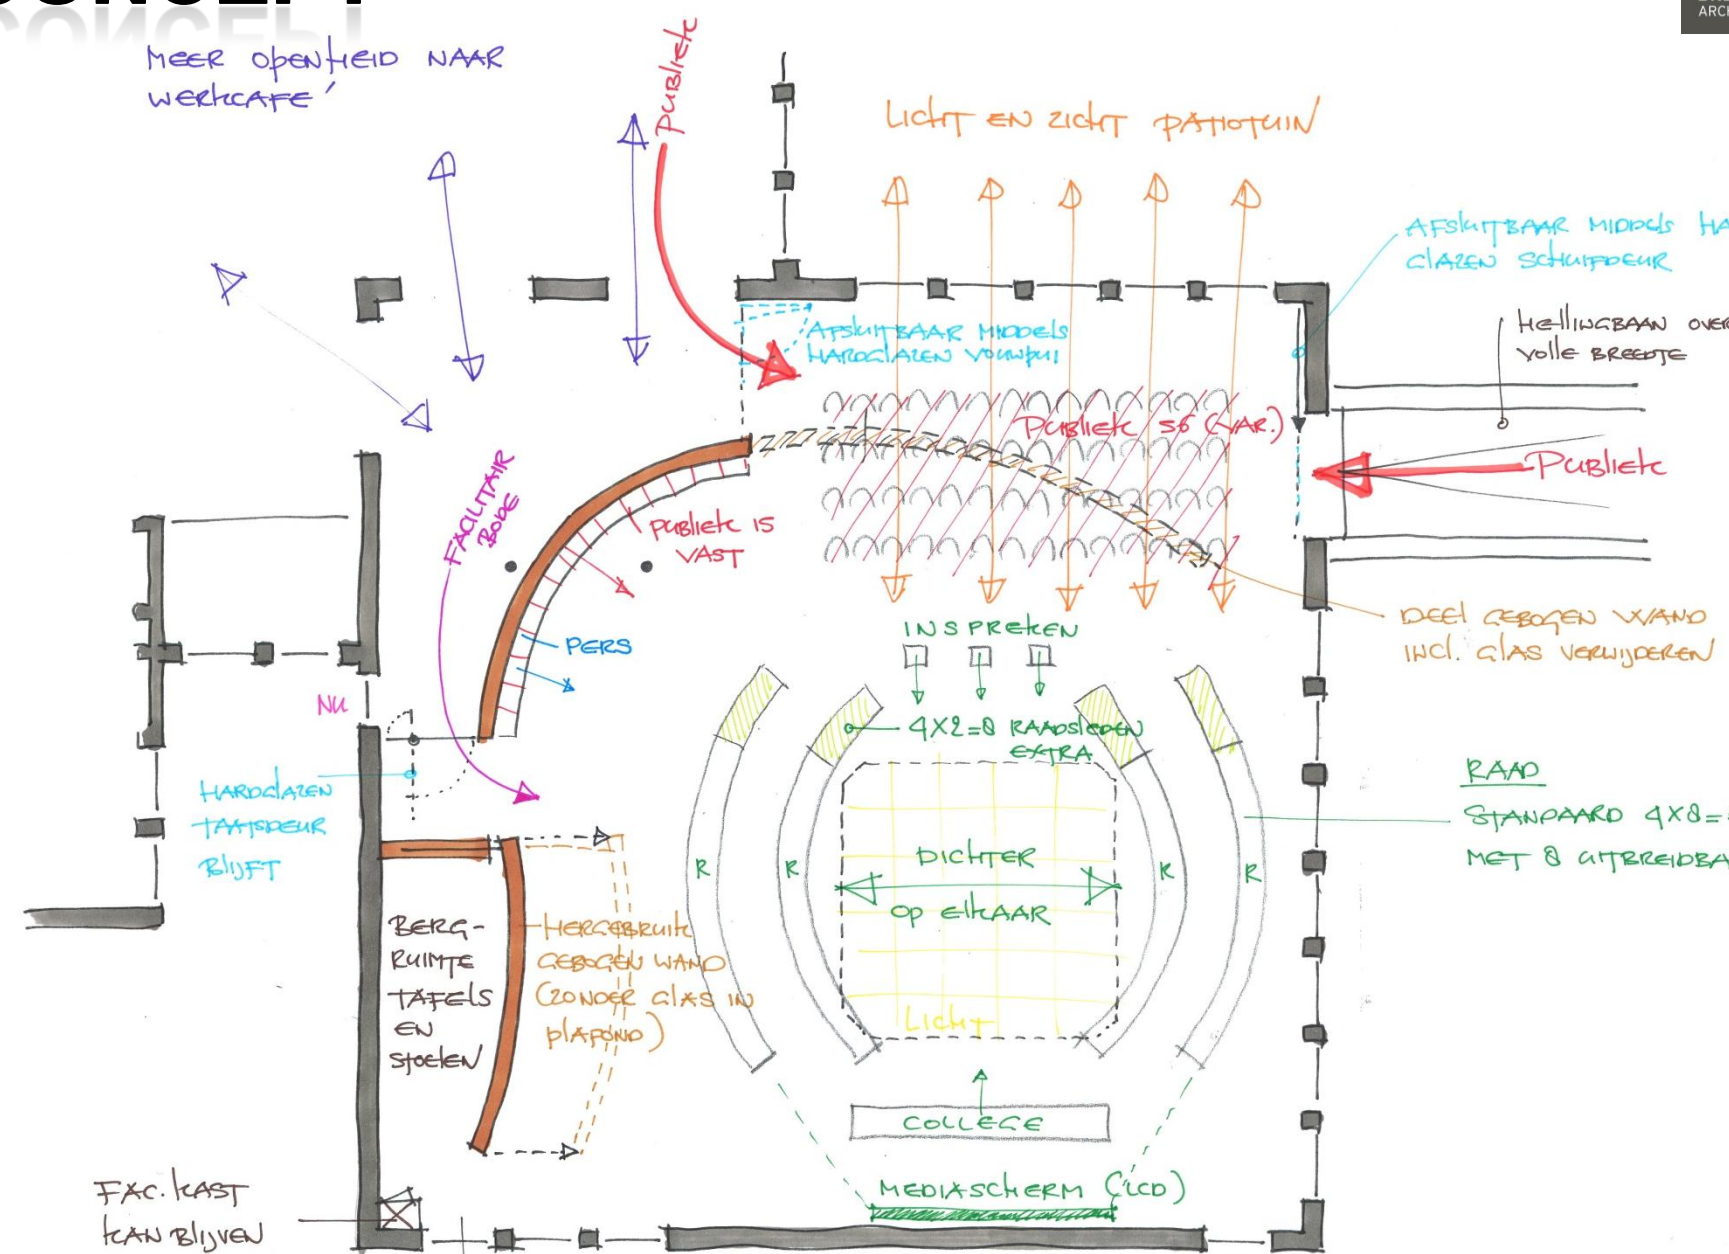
CONCEPT

ARC

MEER OPENHEID NAAR WERKCAFE'

Publiek

LICHT EN ZICHT PATIOTUIN

AFSLUITBAAR MIDDELS HA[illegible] GLAZEN SCHUIFDEUR

AFSLUITBAAR MIDDELS HARDGLAZEN VOUWPUI

HELLINGBAAN OVER VOLLE BREEDTE

PUBLIEK 56 (VAR.)

Publiek

FACILITAIR BODE

PUBLIEK IS VAST

PERS

INSPREKEN

DEEL GEBOGEN WAND INCL. GLAS VERWIJDEREN

NU

4X2=8 RAADSLEDEN EXTRA

RAAD
STANDAARD 4X8=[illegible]
MET 8 UITBREIDBA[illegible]

HARDGLAZEN TAATSDEUR BLIJFT

R

R

DICHTER OP ELKAAR

R

R

BERG-RUIMTE TAFELS EN STOELEN

HERGEBRUIK GEBOGEN WAND (ZONDER GLAS IN PLAFOND)

LICHT

COLLEGE

FAC. KAST KAN BLIJVEN

MEDIASCHERM (LCD)